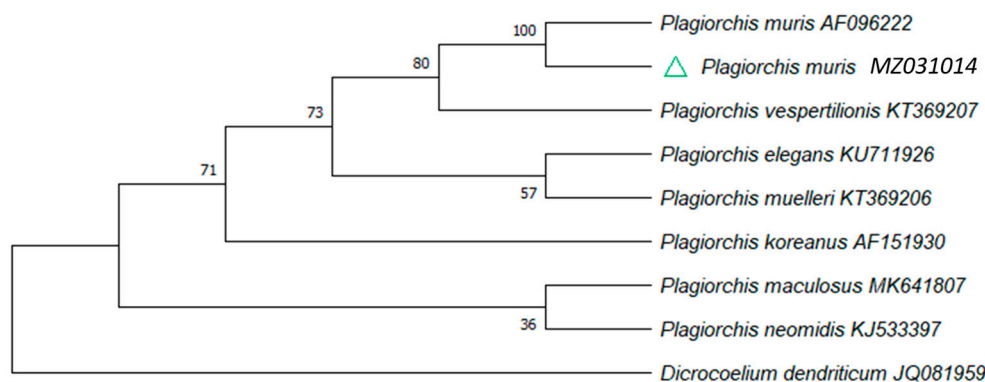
100
Plagiorchis muris AF096222
80
Plagiorchis muris MZ031014
73
Plagiorchis vespertilionis KT369207
71
Plagiorchis elegans KU711926
57
Plagiorchis muelleri KT369206
Plagiorchis koreanus AF151930
Plagiorchis maculosus MK641807
36
Plagiorchis neomidis KJ533397
Dicrocoelium dendriticum JQ081959